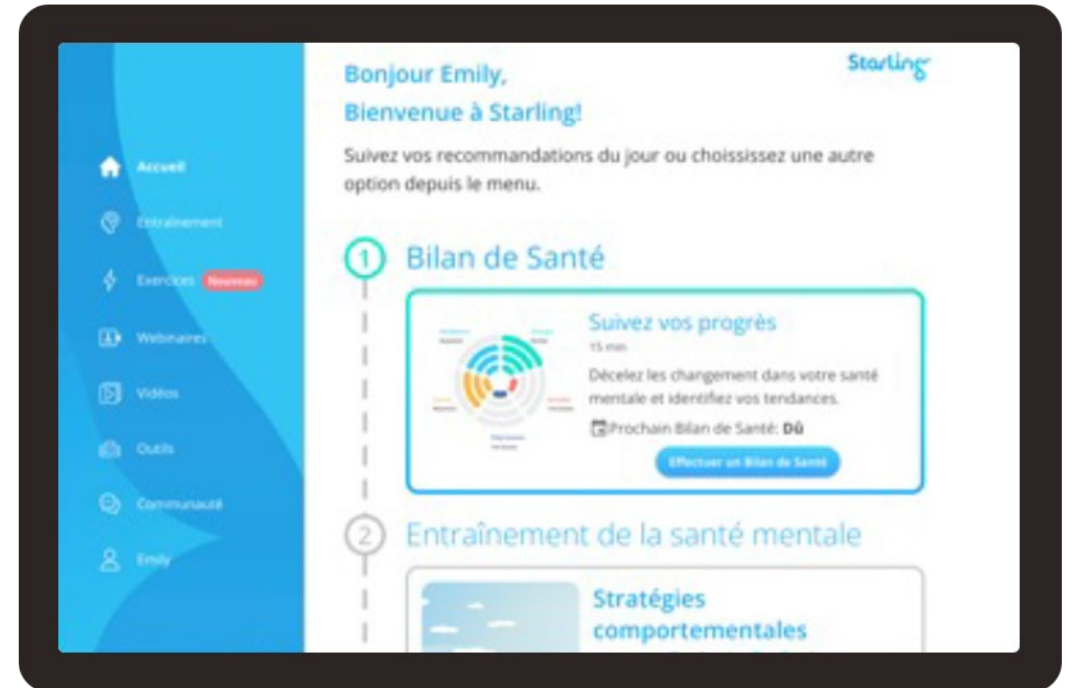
Accueil
Entraînement
Exercices Nouveau
Webinaires
Vidéos
Outils
Communauté
Emily

Starling

Bonjour Emily,
Bienvenue à Starling!

Suivez vos recommandations du jour ou choisissez une autre option depuis le menu.

1 Bilan de Santé

Suivez vos progrès
15 min
Décelez les changement dans votre santé mentale et identifiez vos tendances.
Prochain Bilan de Santé: Dû
Effectuer un Bilan de Santé

2 Entraînement de la santé mentale

Stratégies comportementales